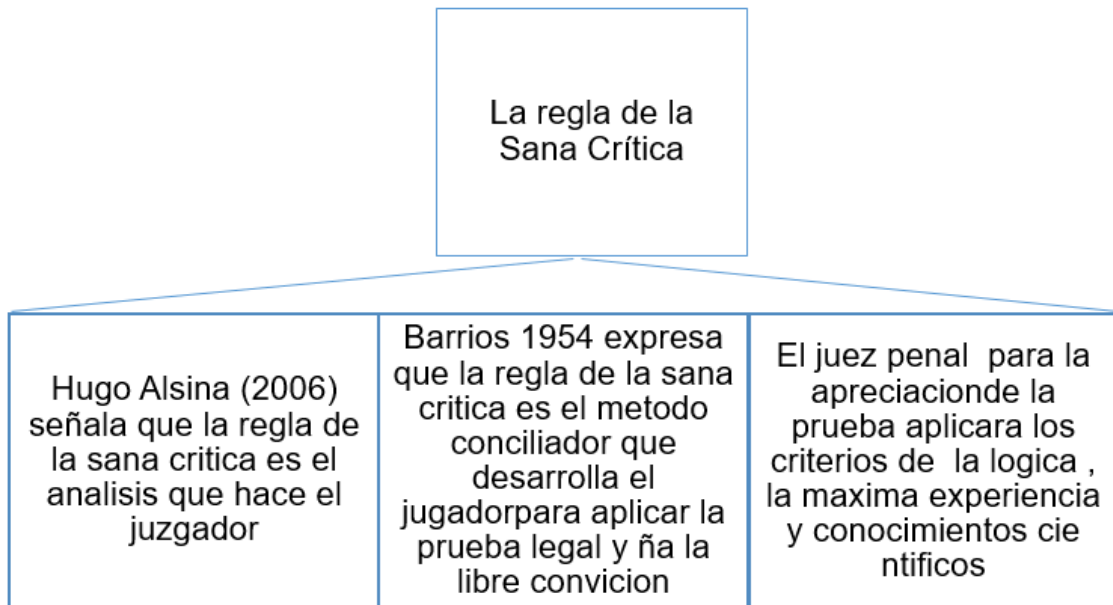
La regla de la Sana Crítica

Hugo Alsina (2006) señala que la regla de la sana critica es el analisis que hace el juzgador

Barrios 1954 expresa que la regla de la sana critica es el metodo conciliador que desarrolla el jugadorpara aplicar la prueba legal y ña la libre convicion

El juez penal para la apreciacionde la prueba aplicara los criterios de la logica , la maxima experiencia y conocimientos cie ntificos